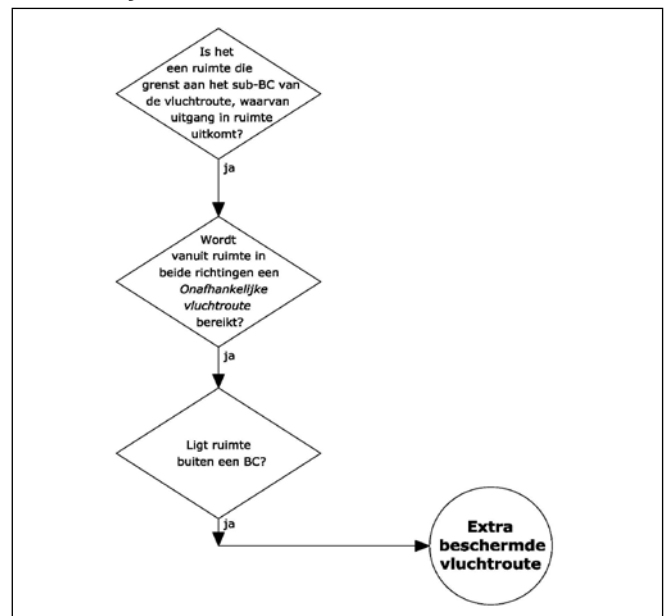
Is het een ruimte die grenst aan het sub-BC van de vluchtroute, waarvan uitgang in ruimte uitkomt?

ja

Wordt vanuit ruimte in beide richtingen een *Onafhankelijke vluchtroute* bereikt?

ja

Ligt ruimte buiten een BC?

ja

**Extra beschermde vluchtroute**